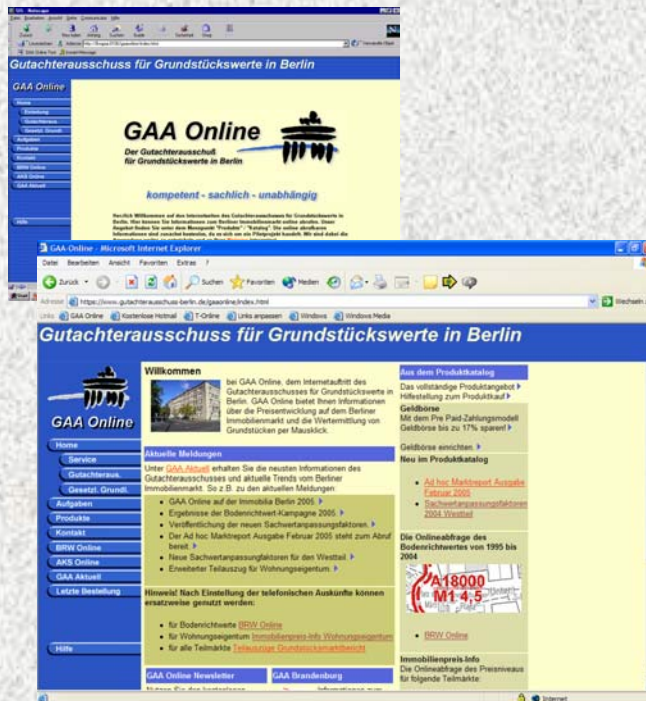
Gutachterausschuss für Grundstückswerte in Berlin

GAA Online

Home
Einleitung
Gutachteraus.
Gesetzl. Grundl.
Aufgaben
Produkte
Kontakt
BRW Online
AKS Online
GAA Aktuell

Hilfe

GAA Online
Der Gutachterausschuß für Grundstückswerte in Berlin

kompetent - sachlich - unabhängig

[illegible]

GAA-Online - Microsoft Internet Explorer

Datei Bearbeiten Ansicht Favoriten Extras ?

Zurück Suchen Favoriten Medien

Adresse https://www.gutachterausschuss-berlin.de/gaaonline/index.html Wechseln zu

Links GAA Online Kostenlose Hotmail T-Online Links anpassen Windows Windows Media

Gutachterausschuss für Grundstückswerte in Berlin

GAA Online

Home
Service
Gutachteraus.
Gesetzl. Grundl.
Aufgaben
Produkte
Kontakt
BRW Online
AKS Online
GAA Aktuell
Letzte Bestellung

Hilfe

Willkommen

bei GAA Online, dem Internetauftritt des Gutachterausschusses für Grundstückswerte in Berlin. GAA Online bietet Ihnen Informationen über die Preisentwicklung auf dem Berliner Immobilienmarkt und die Wertermittlung von Grundstücken per Mausklick.

Aktuelle Meldungen

Unter GAA Aktuell erhalten Sie die neusten Informationen des Gutachterausschusses und aktuelle Trends vom Berliner Immobilienmarkt. So z.B. zu den aktuellen Meldungen

• GAA Online auf der Immobilia Berlin 2005
• Ergebnisse der Bodenrichtwert-Kampagne 2005
• Veröffentlichung der neuen Sachwertanpassungsfaktoren.
• Der Ad hoc Marktreport Ausgabe Februar 2005 steht zum Abruf bereit.
• Neue Sachwertanpassungsfaktoren für den Westteil.
• Erweiterter Teilauszug für Wohnungseigentum.

Hinweis! Nach Einstellung der telefonischen Auskünfte können ersatzweise genutzt werden:

• für Bodenrichtwerte BRW Online
• für Wohnungseigentum Immobilienpreis-Info Wohnungseigentum
• für alle Teilmärkte Teilauszüge Grundstücksmarktbericht

GAA Online Newsletter

GAA Brandenburg

Aus dem Produktkatalog

Das vollständige Produktangebot
Hilfestellung zum Produktkauf

Geldbörse
Mit dem Pre Paid-Zahlungsmodell Geldbörse bis zu 17% sparen!

Geldbörse einrichten.

Neu im Produktkatalog

• Ad hoc Marktreport Ausgabe Februar 2005
• Sachwertanpassungsfaktoren 2004 Westteil

Die Onlineabfrage des Bodenrichtwertes von 1995 bis 2004

A 18000
M1 4,5

• BRW Online

Immobilienpreis-Info
Die Onlineabfrage des Preisniveaus für folgende Teilmärkte:

Internet